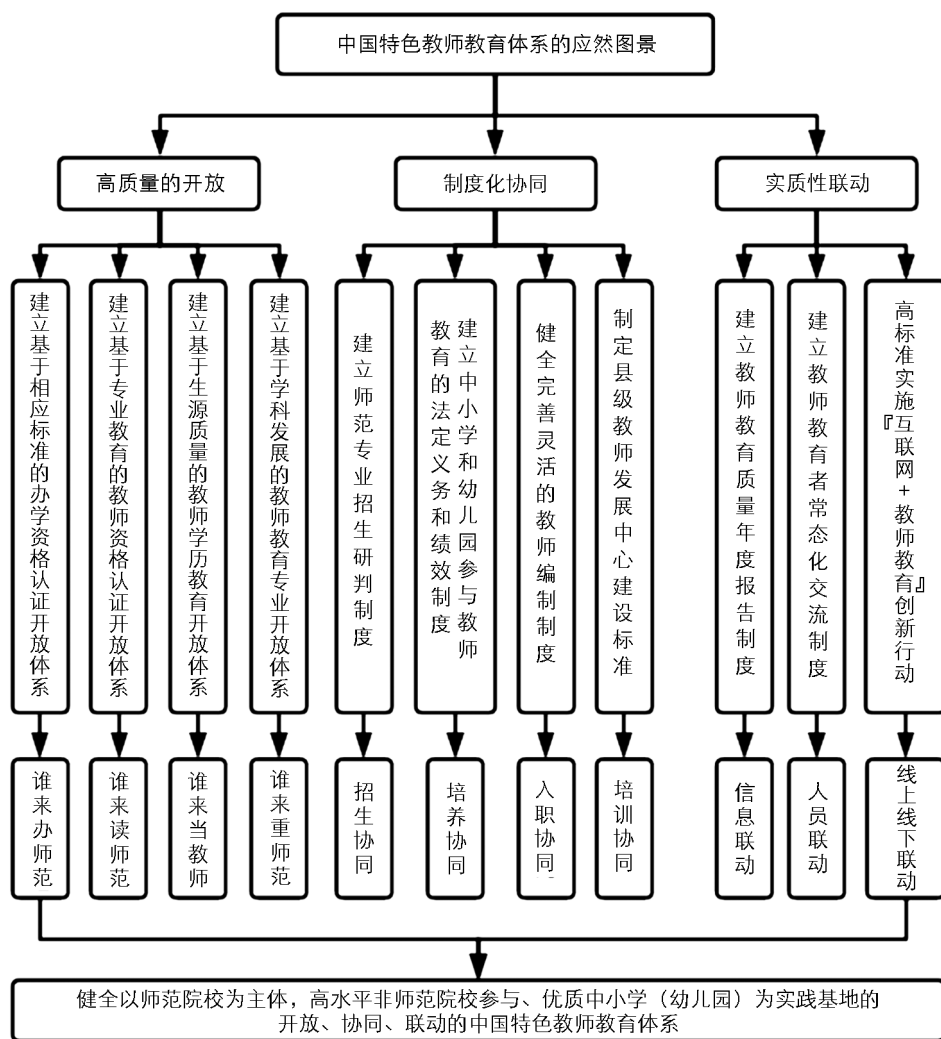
中国特色教师教育体系的应然图景

高质量的开放

制度化协同

实质性联动

建立基于相应标准的办学资格认证开放体系

建立基于专业教育的教师资格认证开放体系

建立基于生源质量的教师学历教育开放体系

建立基于学科发展的教师教育专业开放体系

建立师范专业招生研判制度

建立中小学和幼儿园参与教师教育的法定义务和绩效制度

健全完善灵活的教师编制制度

制定县级教师发展中心建设标准

建立教师教育质量年度报告制度

建立教师教育者常态化交流制度

高标准实施『互联网+教师教育』创新行动

谁来办师范

谁来读师范

谁来当教师

谁来重师范

招生协同

培养协同

入职协同

培训协同

信息联动

人员联动

线上线下联动

健全以师范院校为主体，高水平非师范院校参与、优质中小学（幼儿园）为实践基地的开放、协同、联动的中国特色教师教育体系